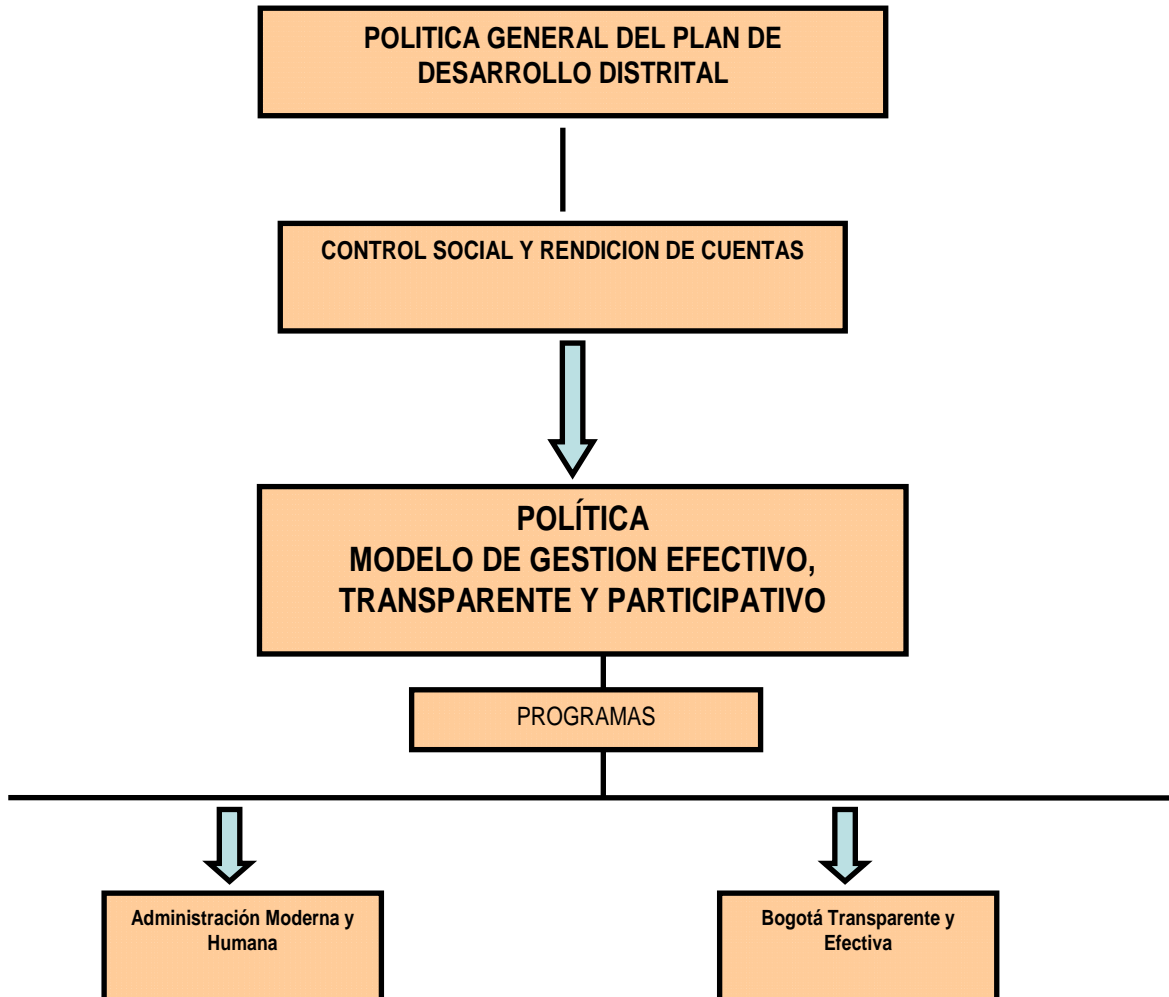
POLITICA GENERAL DEL PLAN DE DESARROLLO DISTRITAL

CONTROL SOCIAL Y RENDICION DE CUENTAS

POLÍTICA
MODELO DE GESTION EFECTIVO, TRANSPARENTE Y PARTICIPATIVO

PROGRAMAS

Administración Moderna y Humana

Bogotá Transparente y Efectiva